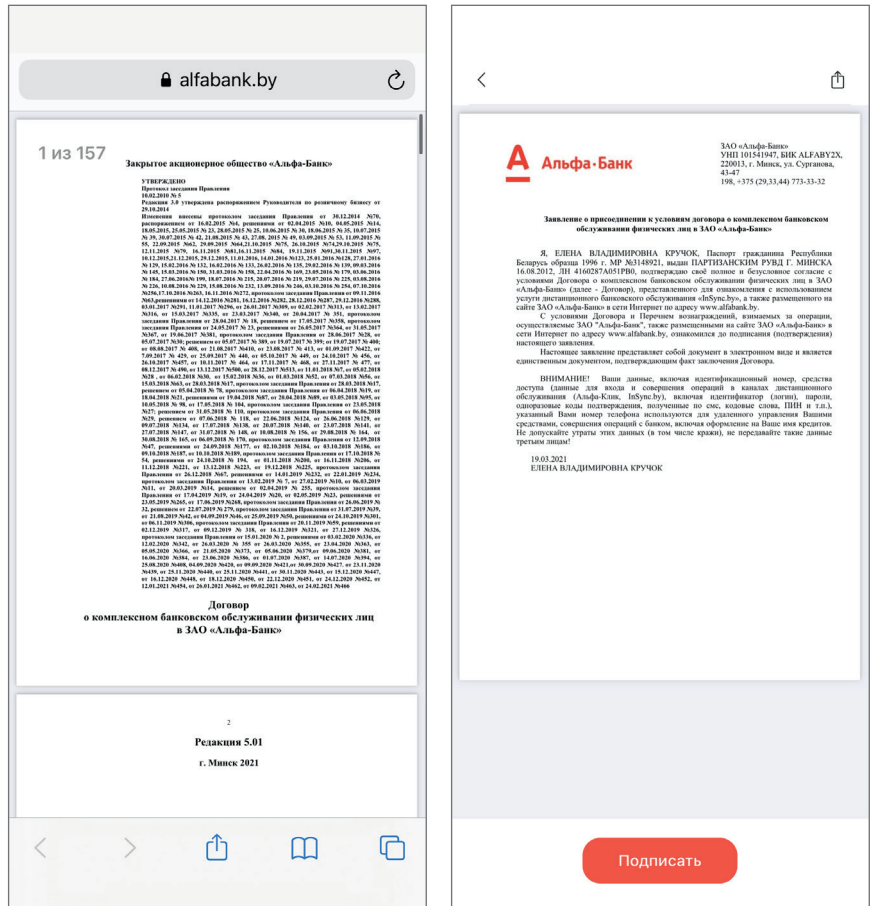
alfabank.by

1 из 157

Закрытое акционерное общество «Альфа-Банк»

УТВЕРЖДЕНО
Протокол заседания Правления
10.02.2010 № 5
Редакция 3.0 утверждена распоряжением Руководителя по розничному бизнесу от 29.10.2014

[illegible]

Договор
о комплексном банковском обслуживании физических лиц
в ЗАО «Альфа-Банк»

2

Редакция 5.01

г. Минск 2021

Альфа-Банк

ЗАО «Альфа-Банк»
УНП 101541947, БИК ALFABY2X,
220013, г. Минск, ул. Сурганова, 43-47
198, +375 (29,33,44) 773-33-32

Заявление о присоединении к условиям договора о комплексном банковском обслуживании физических лиц в ЗАО «Альфа-Банк»

Я, ЕЛЕНА ВЛАДИМИРОВНА КРУЧОК, Паспорт гражданина Республики Беларусь образца 1996 г. МР №3148921, выдан ПАРТИЗАНСКИМ РУВД Г. МИНСКА 16.08.2012, ЛН 4160287А051РВ0, подтверждаю своё полное и безусловное согласие с условиями Договора о комплексном банковском обслуживании физических лиц в ЗАО «Альфа-Банк» (далее - Договор), представленного для ознакомления с использованием услуги дистанционного банковского обслуживания «InSync.by», а также размещенного на сайте ЗАО «Альфа-Банк» в сети Интернет по адресу www.alfabank.by.

С условиями Договора и Перечнем вознаграждений, взимаемых за операции, осуществляемые ЗАО "Альфа-Банк", также размещенными на сайте ЗАО «Альфа-Банк» в сети Интернет по адресу www.alfabank.by, ознакомился до подписания (подтверждения) настоящего заявления.

Настоящее заявление представляет собой документ в электронном виде и является единственным документом, подтверждающим факт заключения Договора.

ВНИМАНИЕ! Ваши данные, включая идентификационный номер, средства доступа (данные для входа и совершения операций в каналах дистанционного обслуживания (Альфа-Клик, InSync.by), включая идентификатор (логин), пароли, одноразовые коды подтверждения, полученные по смс, кодовые слова, ПИН и т.п.), указанный Вами номер телефона используются для удаленного управления Вашими средствами, совершения операций с банком, включая оформление на Ваше имя кредитов. Не допускайте утраты этих данных (в том числе кражи), не передавайте такие данные третьим лицам!

19.03.2021
ЕЛЕНА ВЛАДИМИРОВНА КРУЧОК

Подписать